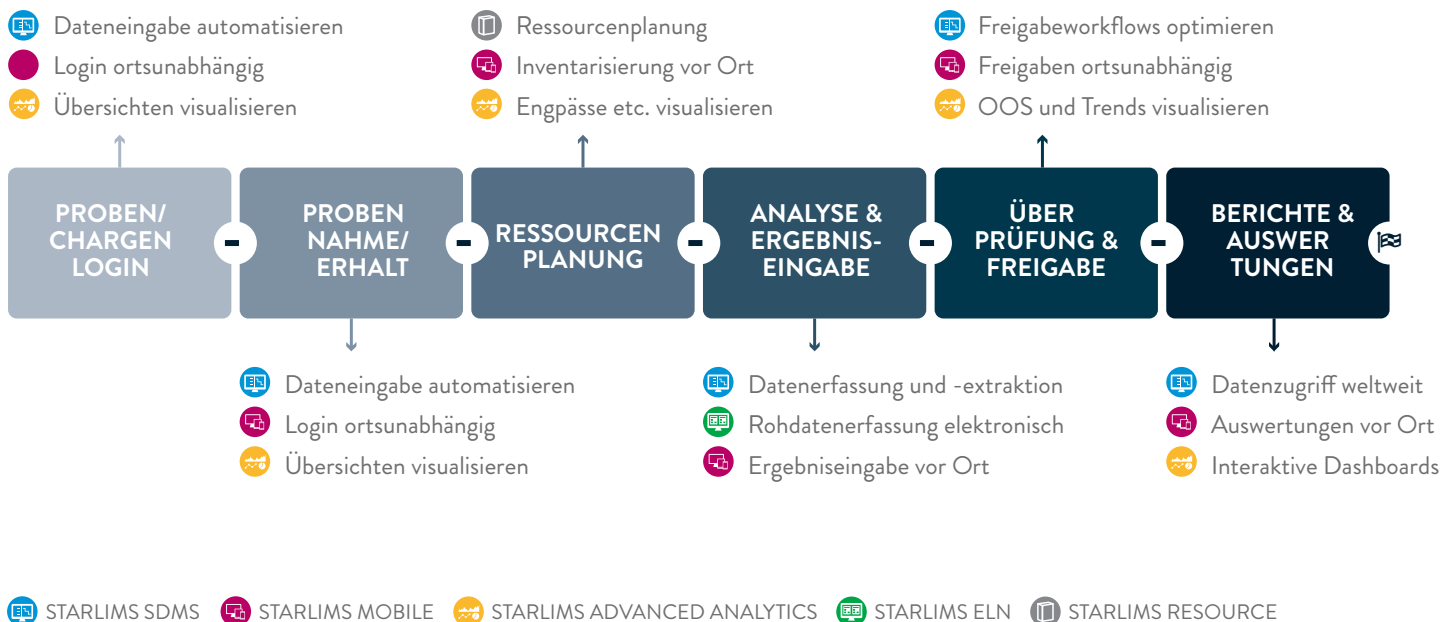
Dateneingabe automatisieren
Login ortsunabhängig
Übersichten visualisieren

Ressourcenplanung
Inventarisierung vor Ort
Engpässe etc. visualisieren

Freigabeworkflows optimieren
Freigaben ortsunabhängig
OOS und Trends visualisieren

PROBEN/ CHARGEN LOGIN - PROBEN NAHME/ ERHALT - RESSOURCEN PLANUNG - ANALYSE & ERGEBNIS-EINGABE - ÜBER PRÜFUNG & FREIGABE - BERICHTE & AUSWER TUNGEN

Dateneingabe automatisieren
Login ortsunabhängig
Übersichten visualisieren

Datenerfassung und -extraktion
Rohdatenerfassung elektronisch
Ergebniseingabe vor Ort

Datenzugriff weltweit
Auswertungen vor Ort
Interaktive Dashboards

STARLIMS SDMS STARLIMS MOBILE STARLIMS ADVANCED ANALYTICS STARLIMS ELN STARLIMS RESOURCE